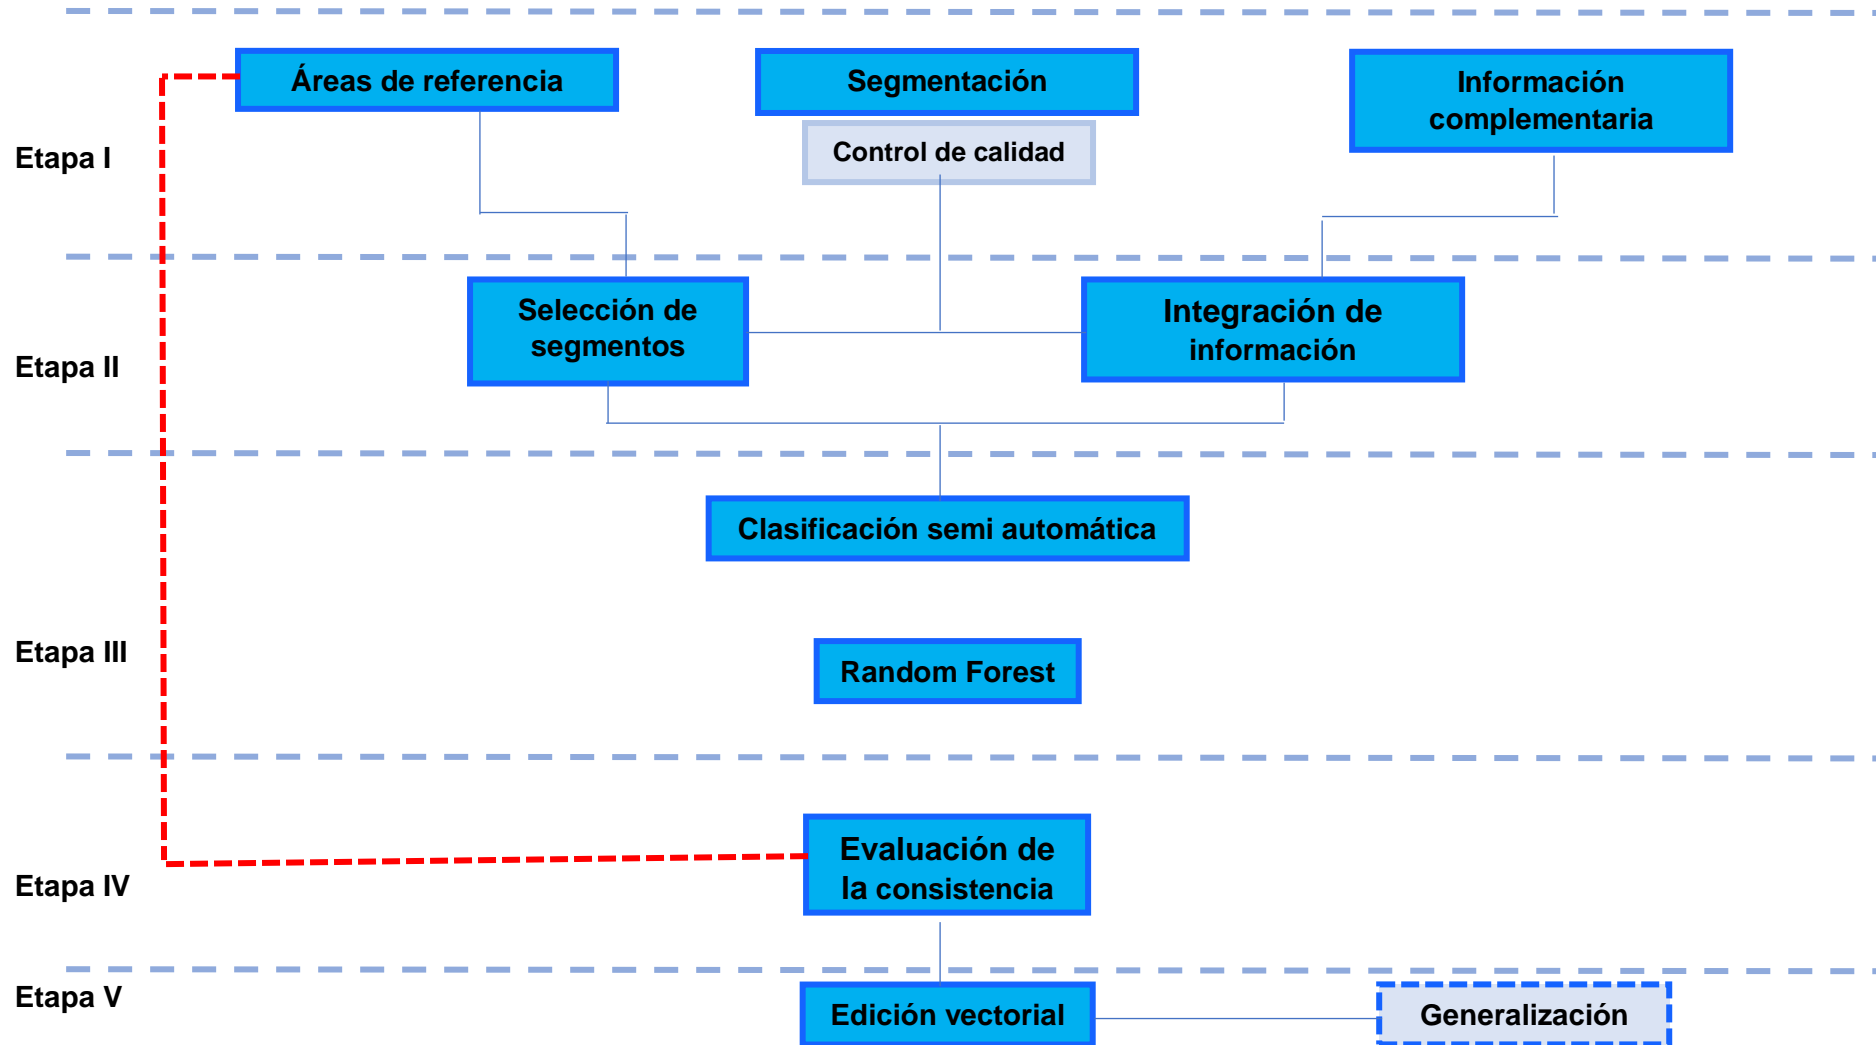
Etapa I

Áreas de referencia

Segmentación

Control de calidad

Información complementaria

Etapa II

Selección de segmentos

Integración de información

Etapa III

Clasificación semi automática

Random Forest

Etapa IV

Evaluación de la consistencia

Etapa V

Edición vectorial

Generalización